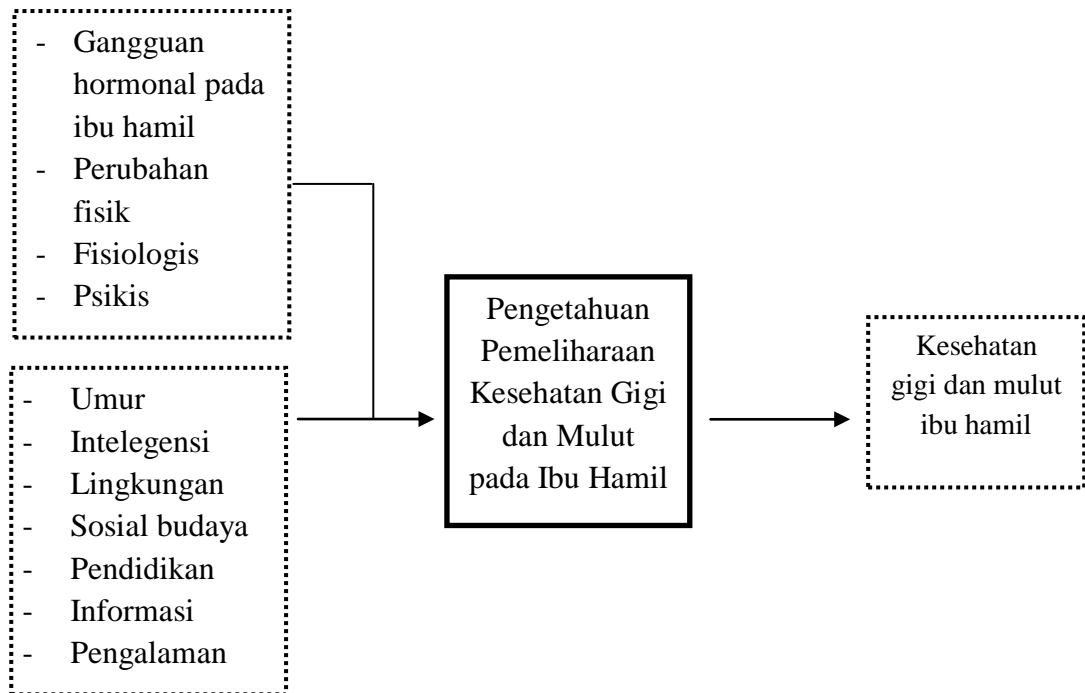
- Gangguan hormonal pada ibu hamil
- Perubahan fisik
- Fisiologis
- Psikis

- Umur
- Intelegensi
- Lingkungan
- Sosial budaya
- Pendidikan
- Informasi
- Pengalaman

Pengetahuan Pemeliharaan Kesehatan Gigi dan Mulut pada Ibu Hamil

Kesehatan gigi dan mulut ibu hamil